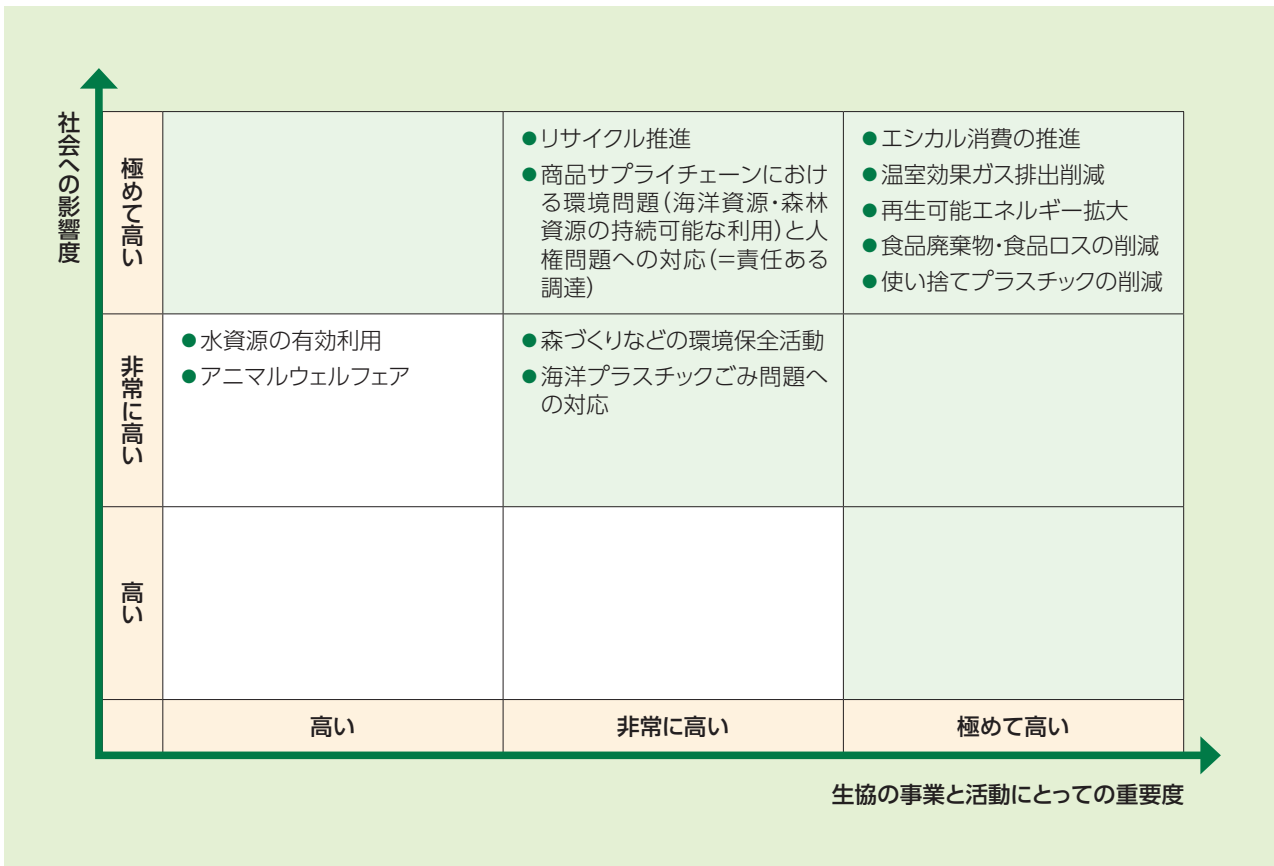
社会への影響度

| | | | |
|---|---|---|---|
| 極めて高い | | ●リサイクル推進<br>●商品サプライチェーンにおける環境問題(海洋資源・森林資源の持続可能な利用)と人権問題への対応(=責任ある調達) | ●エシカル消費の推進<br>●温室効果ガス排出削減<br>●再生可能エネルギー拡大<br>●食品廃棄物・食品ロスの削減<br>●使い捨てプラスチックの削減 |
| 非常に高い | ●水資源の有効利用<br>●アニマルウェルフェア | ●森づくりなどの環境保全活動<br>●海洋プラスチックごみ問題への対応 | |
| 高い | | | |
| | 高い | 非常に高い | 極めて高い |

生協の事業と活動にとっての重要度